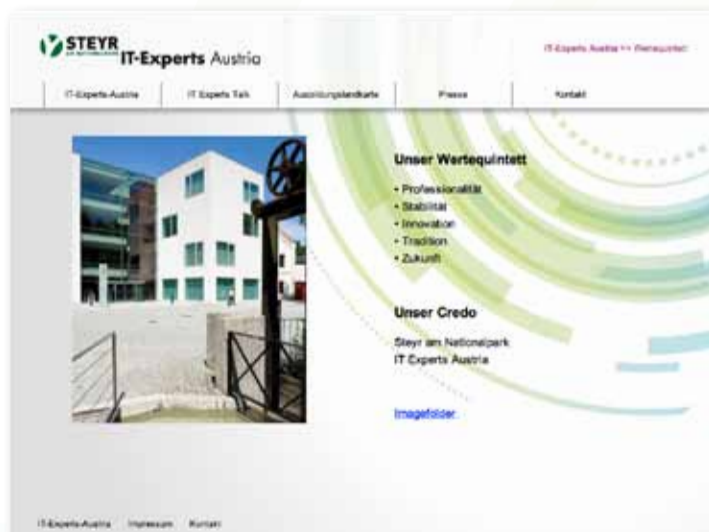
STEYR
IT-Experts Austria

IT-Experts Austria >> Wertequintett

IT-Experts Austria | IT Experts Talk | Ausbildungslandkarte | Presse | Kontakt

Unser Wertequintett

• Professionalität
• Stabilität
• Innovation
• Tradition
• Zukunft

Unser Credo

Steyr am Nationalpark
IT Experts Austria

Imagefolder

IT-Experts Austria Impressum Kontakt